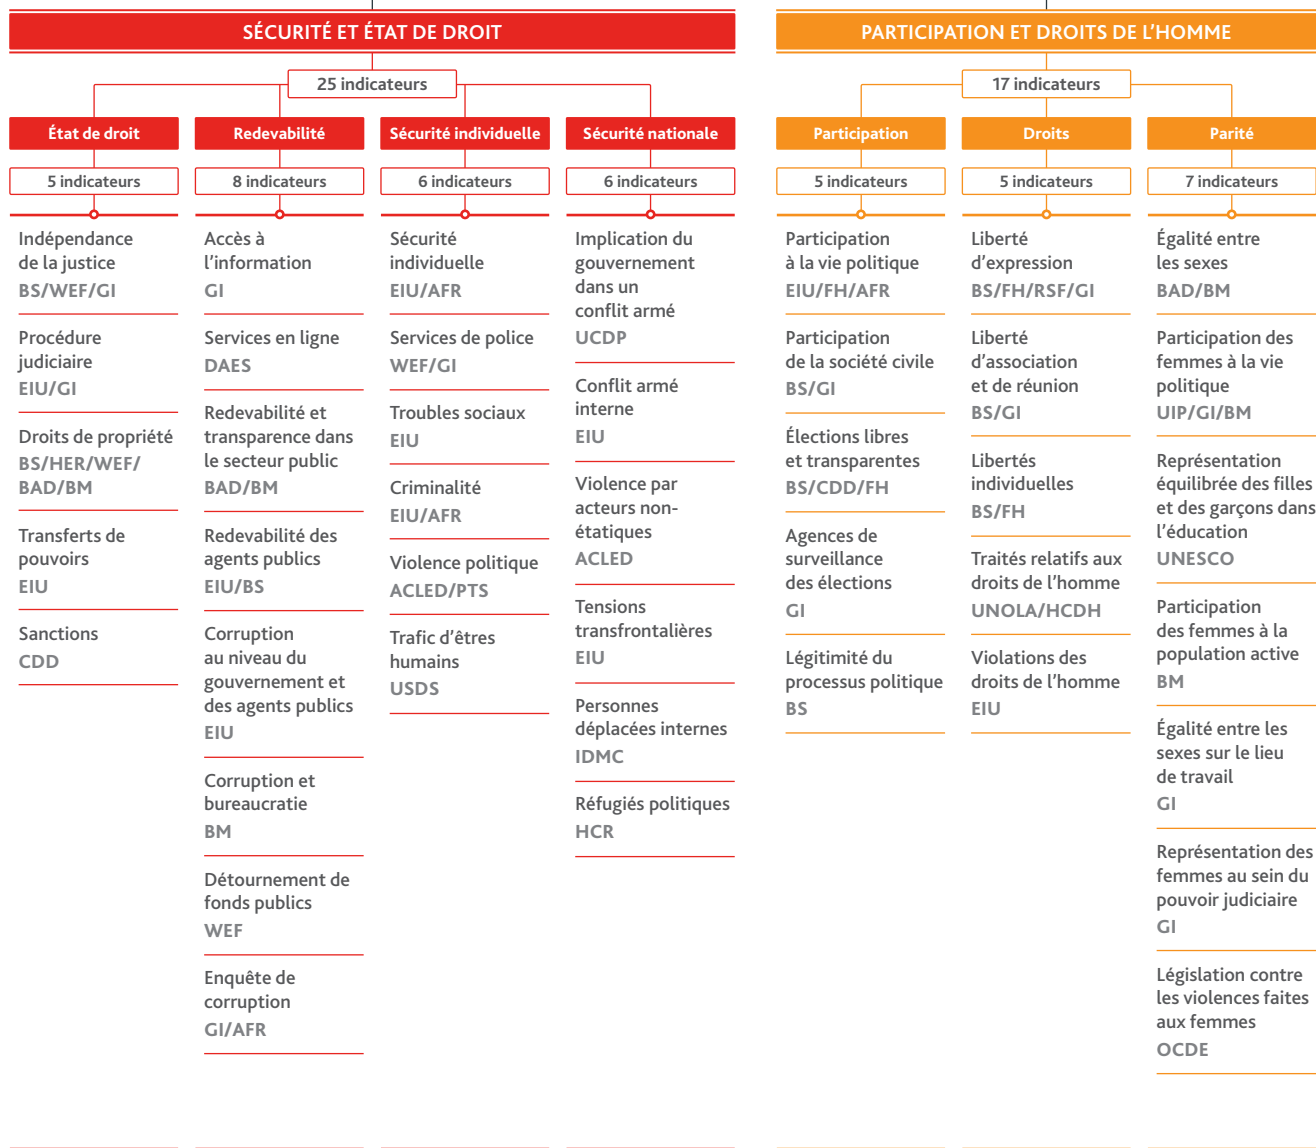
SÉCURITÉ ET ÉTAT DE DROIT

25 indicateurs

État de droit

5 indicateurs

Indépendance de la justice
BS/WEF/GI

Procédure judiciaire
EIU/GI

Droits de propriété
BS/HER/WEF/BAD/BM

Transferts de pouvoirs
EIU

Sanctions
CDD

Redevabilité

8 indicateurs

Accès à l'information
GI

Services en ligne
DAES

Redevabilité et transparence dans le secteur public
BAD/BM

Redevabilité des agents publics
EIU/BS

Corruption au niveau du gouvernement et des agents publics
EIU

Corruption et bureaucratie
BM

Détournement de fonds publics
WEF

Enquête de corruption
GI/AFR

Sécurité individuelle

6 indicateurs

Sécurité individuelle
EIU/AFR

Services de police
WEF/GI

Troubles sociaux
EIU

Criminalité
EIU/AFR

Violence politique
ACLED/PTS

Trafic d'êtres humains
USDS

Sécurité nationale

6 indicateurs

Implication du gouvernement dans un conflit armé
UCDP

Conflit armé interne
EIU

Violence par acteurs non-étatiques
ACLED

Tensions transfrontalières
EIU

Personnes déplacées internes
IDMC

Réfugiés politiques
HCR

PARTICIPATION ET DROITS DE L'HOMME

17 indicateurs

Participation

5 indicateurs

Participation à la vie politique
EIU/FH/AFR

Participation de la société civile
BS/GI

Élections libres et transparentes
BS/CDD/FH

Agences de surveillance des élections
GI

Légitimité du processus politique
BS

Droits

5 indicateurs

Liberté d'expression
BS/FH/RSF/GI

Liberté d'association et de réunion
BS/GI

Libertés individuelles
BS/FH

Traités relatifs aux droits de l'homme
UNOLA/HCDH

Violations des droits de l'homme
EIU

Parité

7 indicateurs

Égalité entre les sexes
BAD/BM

Participation des femmes à la vie politique
UIP/GI/BM

Représentation équilibrée des filles et des garçons dans l'éducation
UNESCO

Participation des femmes à la population active
BM

Égalité entre les sexes sur le lieu de travail
GI

Représentation des femmes au sein du pouvoir judiciaire
GI

Législation contre les violences faites aux femmes
OCDE